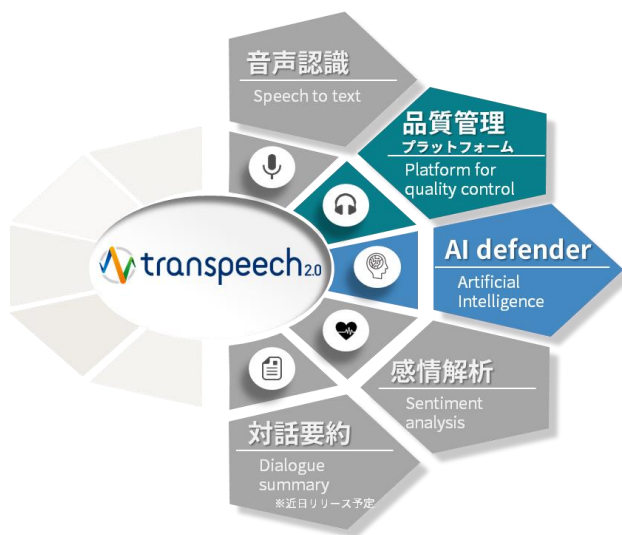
音声認識
Speech to text

品質管理
プラットフォーム
Platform for quality control

transpeech2.0

AI defender
Artificial Intelligence

感情解析
Sentiment analysis

対話要約
Dialogue summary
※近日リリース予定